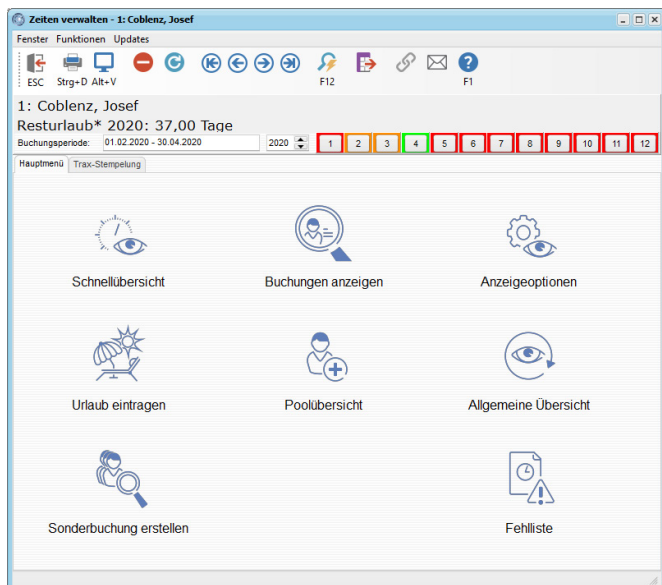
Zeiten verwalten - 1: Coblenz, Josef

Fenster Funktionen Updates

ESC Strg+D Alt+V F12 F1

1: Coblenz, Josef
Resturlaub* 2020: 37,00 Tage

Buchungsperiode: 01.02.2020 - 30.04.2020 2020 1 2 3 4 5 6 7 8 9 10 11 12

Hauptmenü Trax-Stempelung

Schnellübersicht

Buchungen anzeigen

Anzeigeoptionen

Urlaub eintragen

Poolübersicht

Allgemeine Übersicht

Sonderbuchung erstellen

Fehlliste